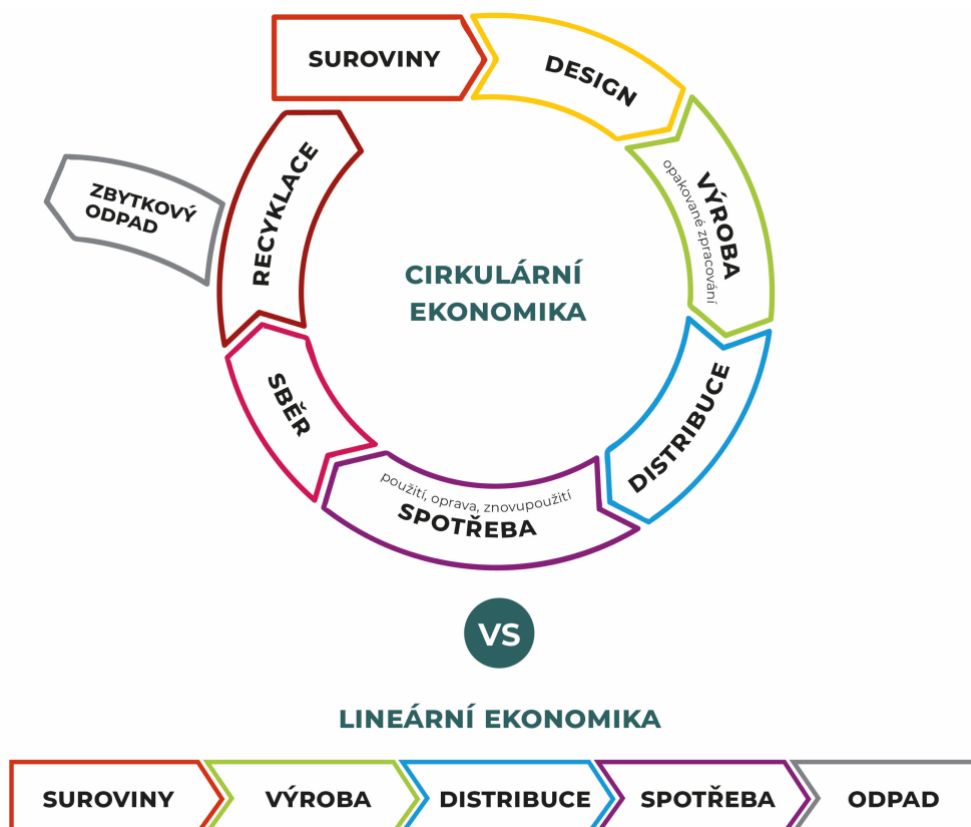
SUROVINY

DESIGN

VÝROBA
opakované zpracování

DISTRIBUCE

použití, oprava, znovupoužití
SPOTŘEBA

SBĚR

RECYKLACE

ZBYTKOVÝ ODPAD

CIRKULÁRNÍ EKONOMIKA

VS

LINEÁRNÍ EKONOMIKA

SUROVINY
VÝROBA
DISTRIBUCE
SPOTŘEBA
ODPAD